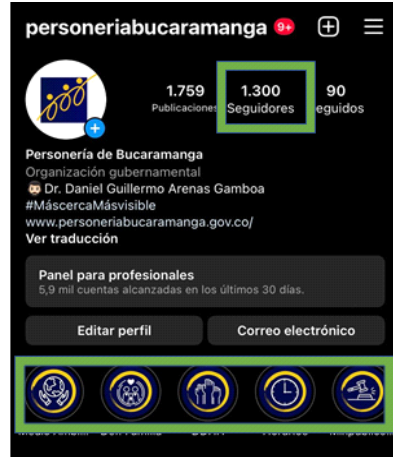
personeriabucaramanga 9+

1.759 Publicaciones
1.300 Seguidores
90 eguidos

Personería de Bucaramanga
Organización gubernamental
🦉 Dr. Daniel Guillermo Arenas Gamboa
#MáscercaMásvisible
www.personeriabucaramanga.gov.co/
Ver traducción

Panel para profesionales
5,9 mil cuentas alcanzadas en los últimos 30 días.

Editar perfil
Correo electrónico

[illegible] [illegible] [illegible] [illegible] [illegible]